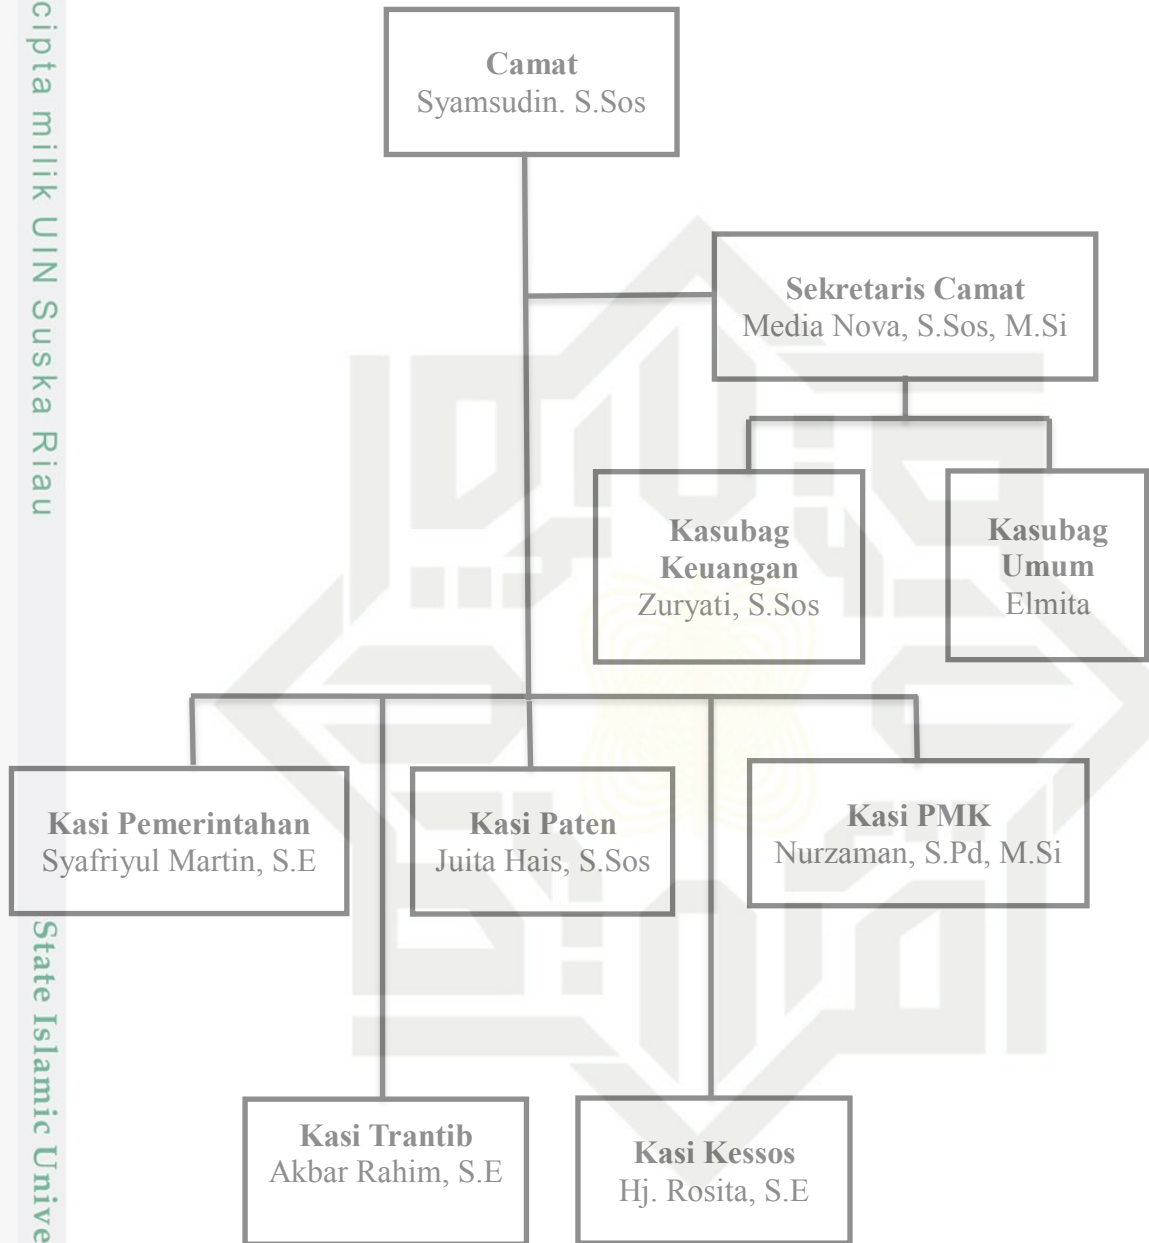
cipta milik UIN Suska Riau

Camat
Syamsudin. S.Sos

Sekretaris Camat
Media Nova, S.Sos, M.Si

Kasubag Keuangan
Zuryati, S.Sos

Kasubag Umum
Elmita

Kasi Pemerintahan
Syafriyul Martin, S.E

Kasi Paten
Juita Hais, S.Sos

Kasi PMK
Nurzaman, S.Pd, M.Si

Kasi Trantib
Akbar Rahim, S.E

Kasi Kessos
Hj. Rosita, S.E

State Islamic Unive